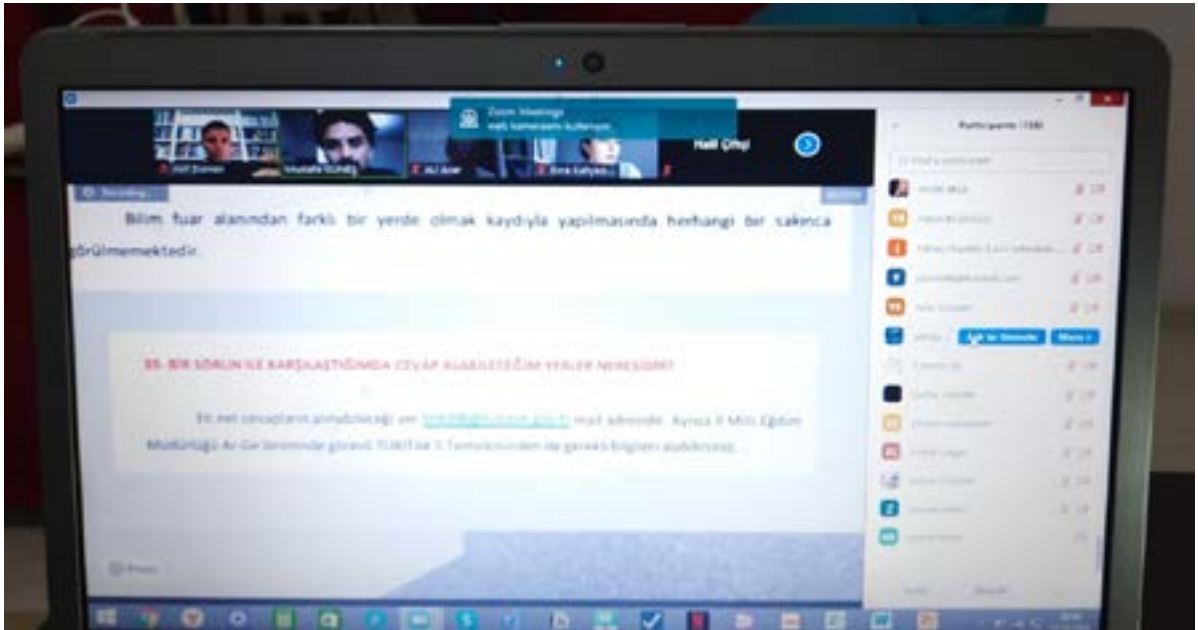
Zoom Meetings
web kamerasını kullanıyor

Akif Dirmen
Mustafa GÜNEŞ
Ali Azer
Esra Kalyoncu
Halil Çiftçi

Recording...

Participants (158)

Bilim fuar alanından farklı bir yerde olmak kaydıyla yapılmasında herhangi bir sakınca görülmemektedir.

35- BİR SORUNLA KARŞILAŞTIĞIMDA CEVAP ALABİLECEĞİM YERLER NERESİDİR?

En net cevapların alınabileceği yer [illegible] mail adresidir. Ayrıca İl Milli Eğitim Müdürlüğü Ar-Ge biriminde görevli TÜBİTAK İl Temsilcisinden de gerekli bilgileri alabilirsiniz.

Ask to Unmute
More

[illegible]